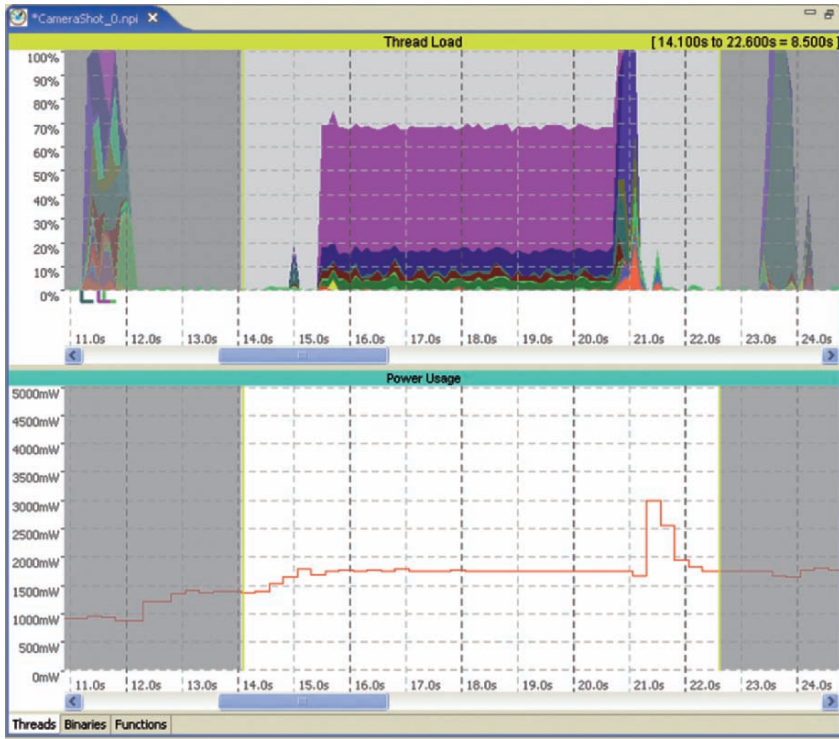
*CameraShot_0.npi

Thread Load

[14.100s to 22.600s = 8.500s]

100%
90%
80%
70%
60%
50%
40%
30%
20%
10%
0%

11.0s 12.0s 13.0s 14.0s 15.0s 16.0s 17.0s 18.0s 19.0s 20.0s 21.0s 22.0s 23.0s 24.0s

Power Usage

5000mW
4500mW
4000mW
3500mW
3000mW
2500mW
2000mW
1500mW
1000mW
500mW
0mW

11.0s 12.0s 13.0s 14.0s 15.0s 16.0s 17.0s 18.0s 19.0s 20.0s 21.0s 22.0s 23.0s 24.0s

Threads Binaries Functions